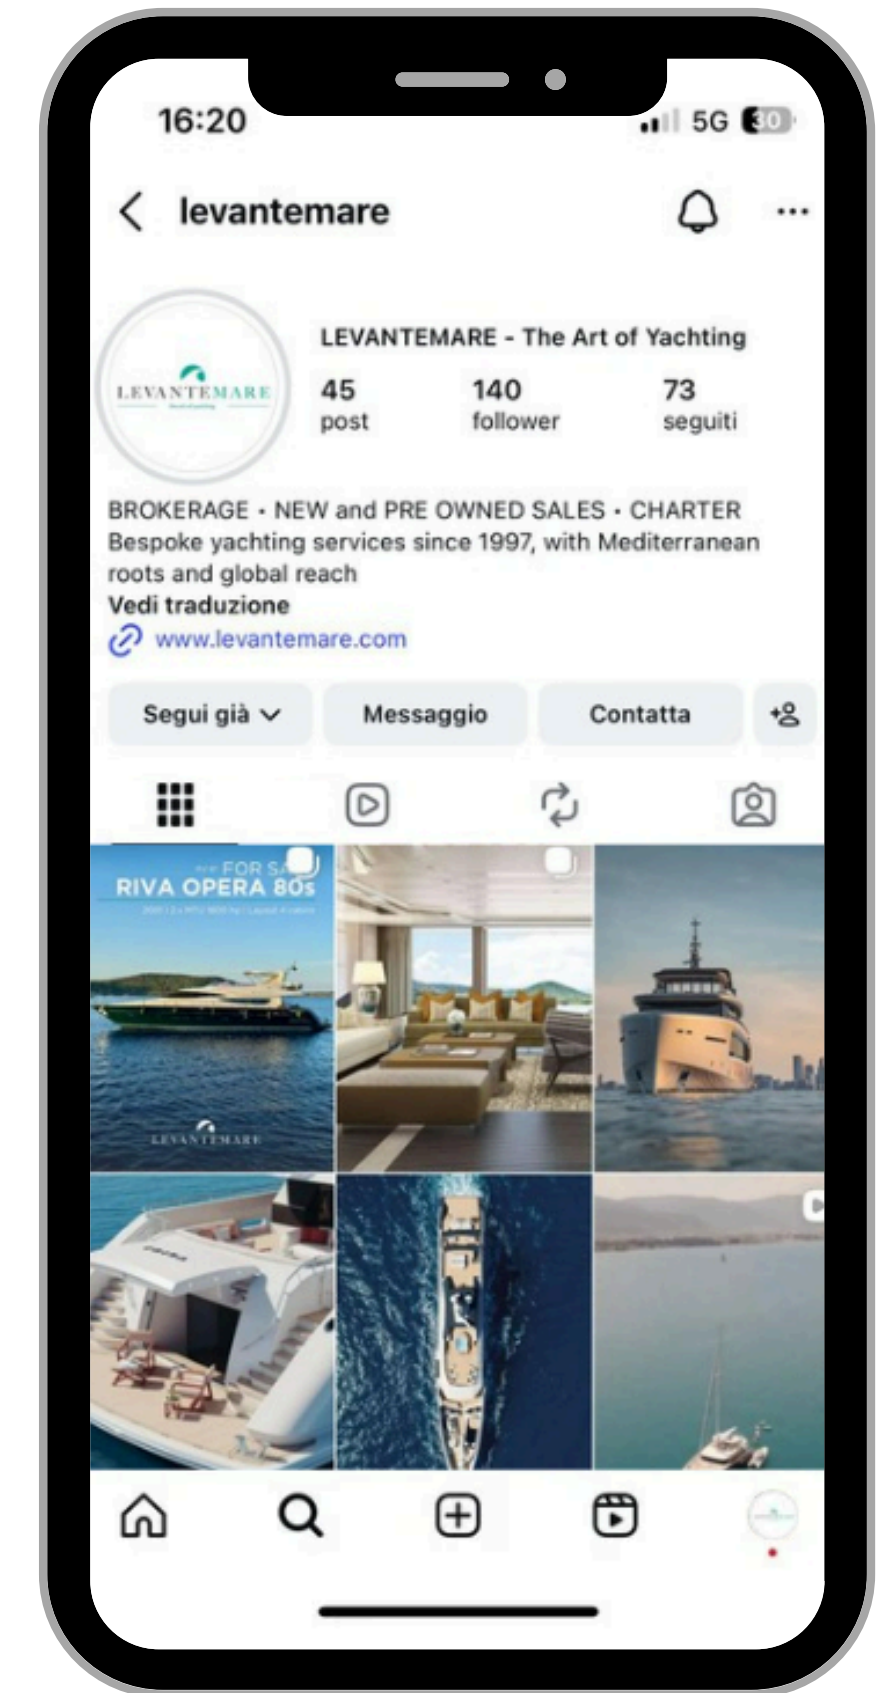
16:20

5G 30

levantemare

LEVANTEMARE

LEVANTEMARE - The Art of Yachting

45
post

140
follower

73
seguiti

BROKERAGE • NEW and PRE OWNED SALES • CHARTER
Bespoke yachting services since 1997, with Mediterranean roots and global reach
Vedi traduzione
www.levantemare.com

Segui già

Messaggio

Contatta

FOR SA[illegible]
RIVA OPERA 80s
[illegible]

LEVANTEMARE